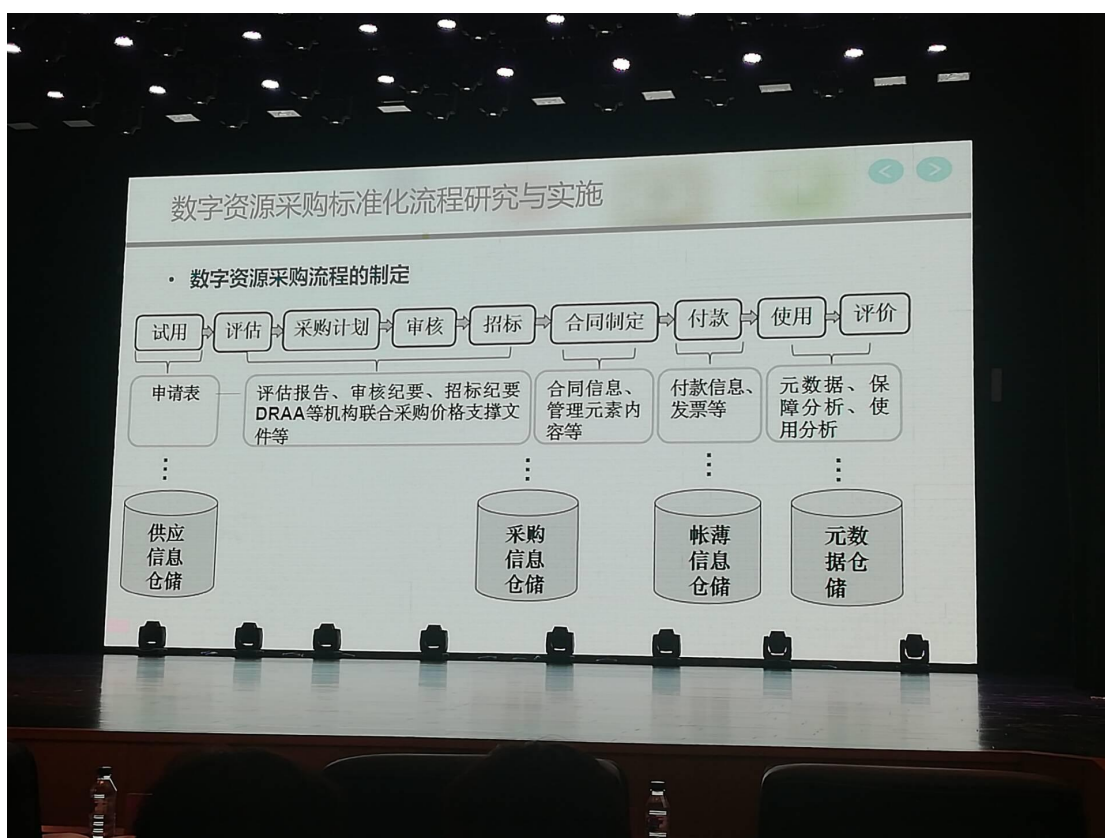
数字资源采购标准化流程研究与实施

· 数字资源采购流程的制定

试用 评估 采购计划 审核 招标 合同制定 付款 使用 评价

申请表

评估报告、审核纪要、招标纪要 DRAA等机构联合采购价格支撑文件等

合同信息、管理元素内容等

付款信息、发票等

元数据、保障分析、使用分析

供应信息仓储

采购信息仓储

帐薄信息仓储

元数据仓储